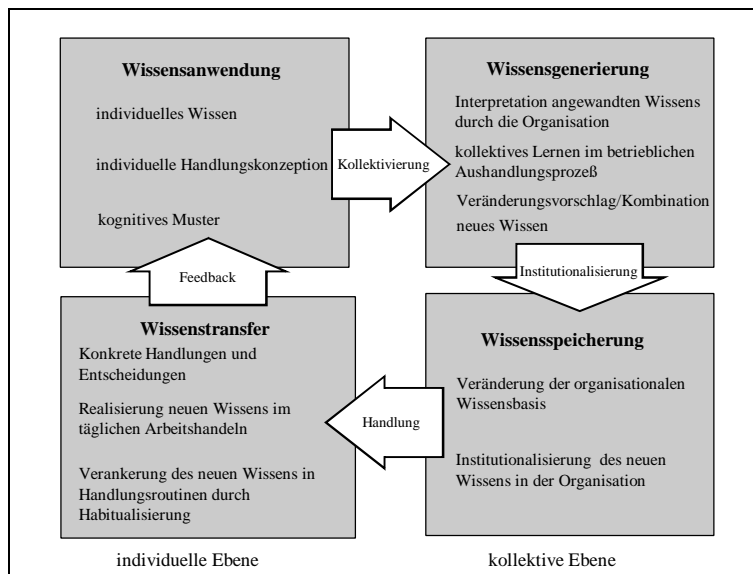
Wissensanwendung

individuelles Wissen

individuelle Handlungskonzeption

kognitives Muster

Kollektivierung

Wissensgenerierung

Interpretation angewandten Wissens durch die Organisation

kollektives Lernen im betrieblichen Aushandlungsprozeß

Veränderungsvorschlag/Kombination neues Wissen

Institutionalisierung

Feedback

Wissenstransfer

Konkrete Handlungen und Entscheidungen

Realisierung neuen Wissens im täglichen Arbeitshandeln

Verankerung des neuen Wissens in Handlungsroutinen durch Habitualisierung

Handlung

Wissensspeicherung

Veränderung der organisationalen Wissensbasis

Institutionalisierung des neuen Wissens in der Organisation

individuelle Ebene

kollektive Ebene